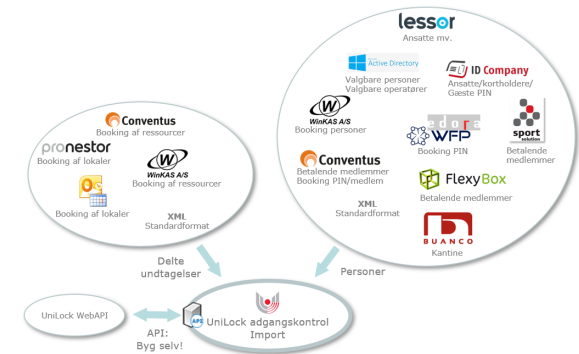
lessor
Ansatte mv.

Active Directory
Valgbare personer
Valgbare operatører

ID Company
Ansatte/kortholdere/
Gæste PIN

WinKAS A/S
Booking personer

edore WFP
Booking PIN

sport solution
Betalende medlemmer

Conventus
Betalende medlemmer
Booking PIN/medlem

FlexyBox
Betalende medlemmer

XML
Standardformat

BUANCO
Kantine

Conventus
Booking af ressourcer

pronestor
Booking af lokaler

WinKAS A/S
Booking af ressourcer

Booking af lokaler

XML
Standardformat

Delte undtagelser

Personer

UniLock WebAPI

API:
Byg selv!

API

UniLock adgangskontrol
Import